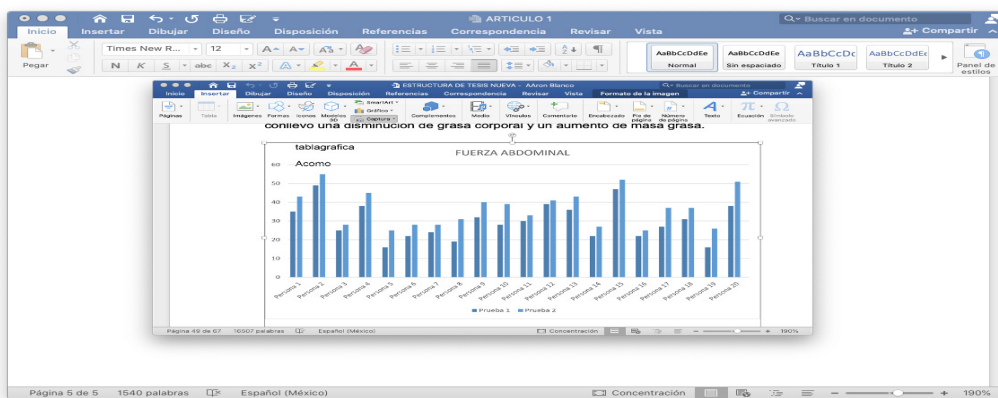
ARTICULO 1

Buscar en documento

Inicio Insertar Dibujar Diseño Disposición Referencias Correspondencia Revisar Vista

Compartir

Pegar

Times New R... 12

N K S abc $X_2$ $X^2$

AaBbCcDdEe Normal

AaBbCcDdEe Sin espaciado

AaBbCcDc Título 1

AaBbCcDdEe Título 2

Panel de estilos

ESTRUCTURA DE TESIS NUEVA - AAron Blanco

Buscar en documento

Inicio Insertar Dibujar Diseño Disposición Referencias Correspondencia Revisar Vista Formato de la imagen

Compartir

Páginas Tabla Imágenes Formas Iconos Modelos 3D SmartArt Gráfico Captura Complementos Media Vínculos Comentario Encabezado Pie de página Número de página Texto Ecuación Símbolo avanzado

conllevó una disminución de grasa corporal y un aumento de masa grasa.

tablagrafica

Acomo

FUERZA ABDOMINAL

60
50
40
30
20
10
0

Persona 1 Persona 2 Persona 3 Persona 4 Persona 5 Persona 6 Persona 7 Persona 8 Persona 9 Persona 10 Persona 11 Persona 12 Persona 13 Persona 14 Persona 15 Persona 16 Persona 17 Persona 18 Persona 19 Persona 20

Prueba 1 Prueba 2

Página 49 de 67 16507 palabras Español (México) Concentración 190%

Página 5 de 5 1540 palabras Español (México) Concentración 190%